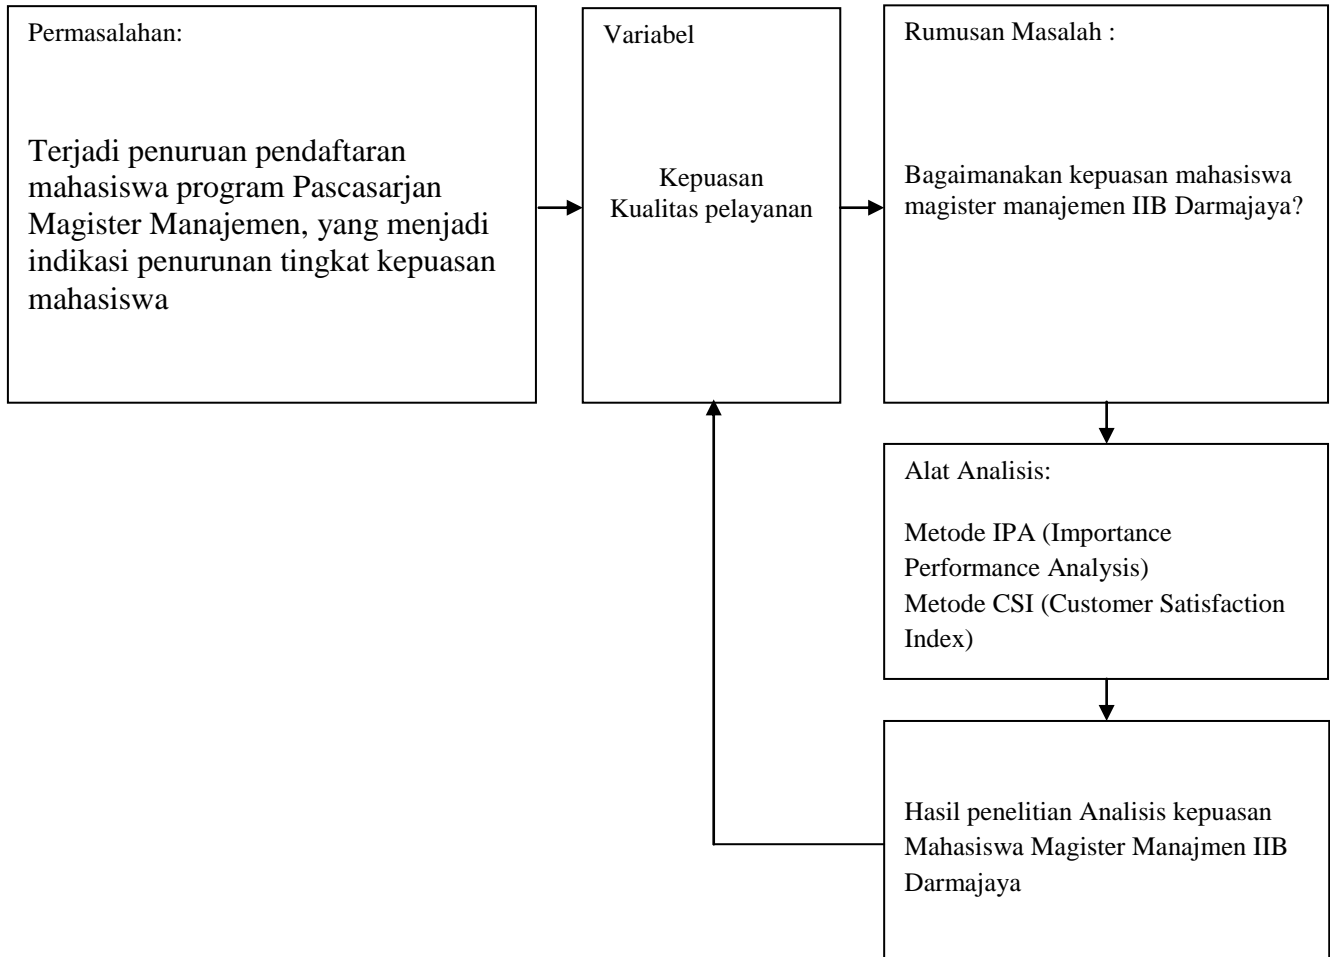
Permasalahan:

Terjadi penuruan pendaftaran mahasiswa program Pascasarjan Magister Manajemen, yang menjadi indikasi penurunan tingkat kepuasan mahasiswa

Variabel

Kepuasan
Kualitas pelayanan

Rumusan Masalah :

Bagaimanakan kepuasan mahasiswa magister manajemen IIB Darmajaya?

Alat Analisis:

Metode IPA (Importance Performance Analysis)
Metode CSI (Customer Satisfaction Index)

Hasil penelitian Analisis kepuasan Mahasiswa Magister Manajmen IIB Darmajaya